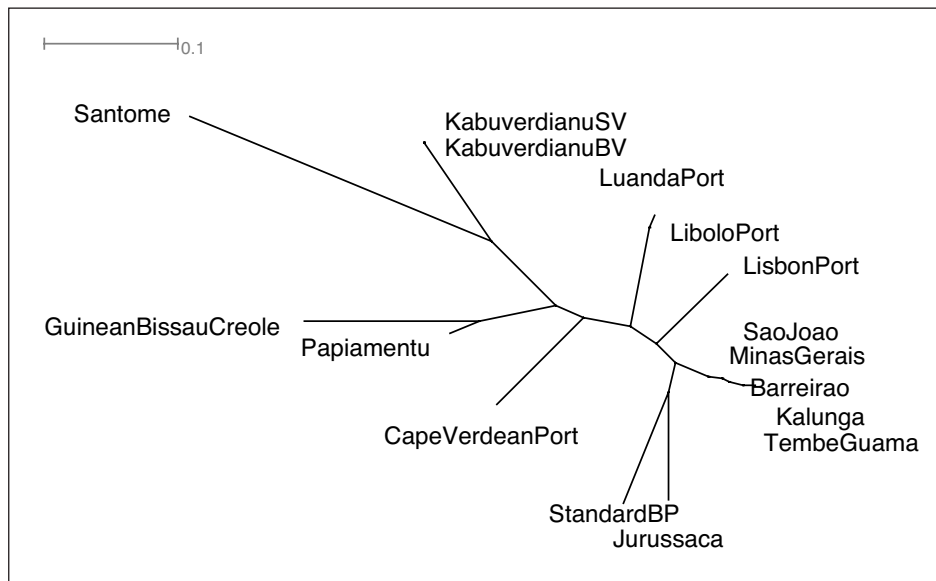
0.1

Santome

KabuverdianuSV
KabuverdianuBV

LuandaPort

LiboloPort

LisbonPort

GuineanBissauCreole

Papiamentu

SaoJoao
MinasGerais
Barreirao
Kalunga
TembeGuama

CapeVerdeanPort

StandardBP
Jurussaca